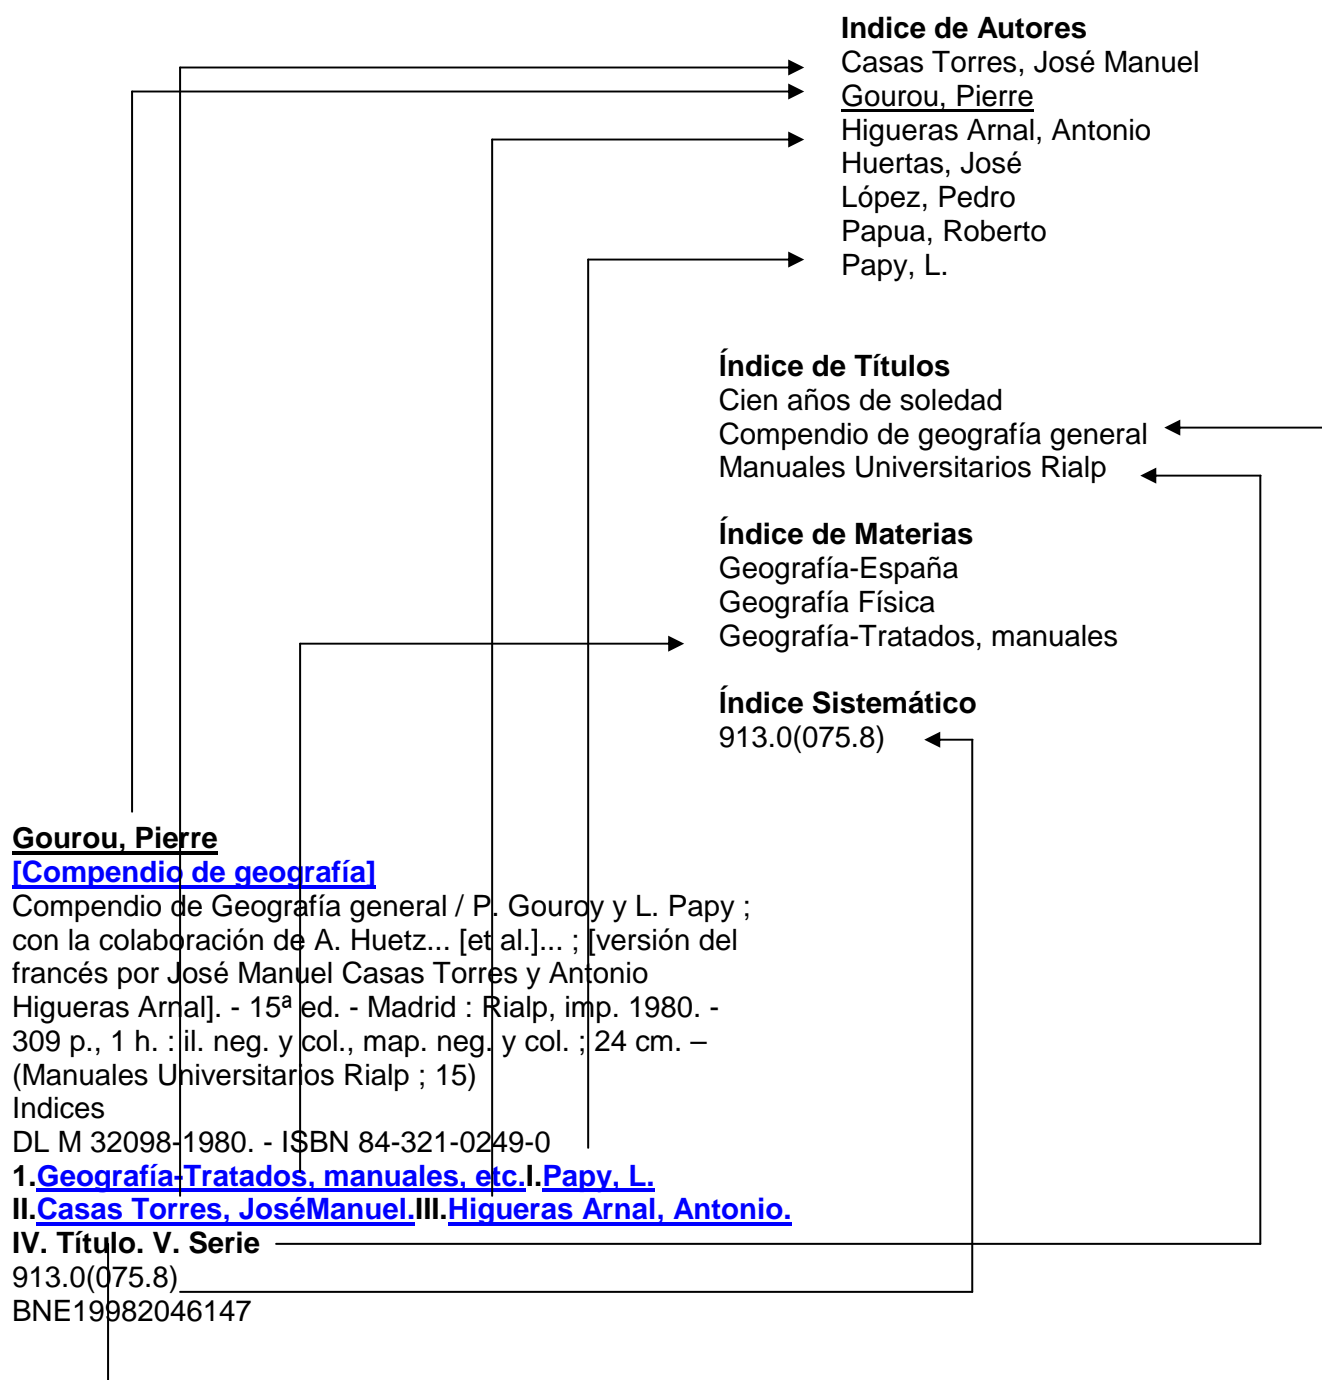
Indice de Autores
Casas Torres, José Manuel
Gourou, Pierre
Higueras Arnal, Antonio
Huertas, José
López, Pedro
Papua, Roberto
Papy, L.

Índice de Títulos
Cien años de soledad
Compendio de geografía general
Manuales Universitarios Rialp

Índice de Materias
Geografía-España
Geografía Física
Geografía-Tratados, manuales

Índice Sistemático
913.0(075.8)

Gourou, Pierre
[Compendio de geografía]
Compendio de Geografía general / P. Gourou y L. Papy ; con la colaboración de A. Huetz... [et al.]... ; [versión del francés por José Manuel Casas Torres y Antonio Higueras Arnal]. - 15ª ed. - Madrid : Rialp, imp. 1980. - 309 p., 1 h. : il. neg. y col., map. neg. y col. ; 24 cm. – (Manuales Universitarios Rialp ; 15)
Indices
DL M 32098-1980. - ISBN 84-321-0249-0
1.Geografía-Tratados, manuales, etc.I.Papy, L.
II.Casas Torres, JoséManuel.III.Higueras Arnal, Antonio.
IV. Título. V. Serie
913.0(075.8)
BNE19982046147